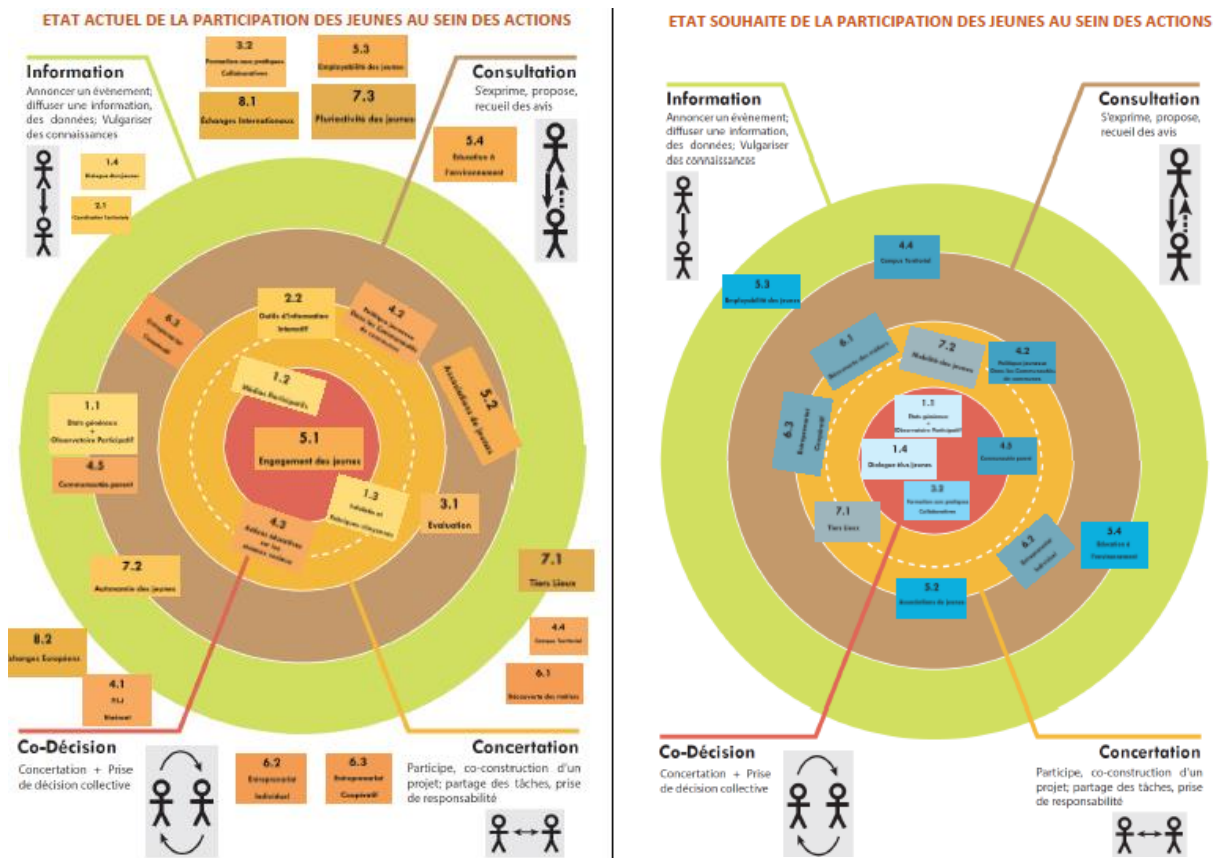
ETAT ACTUEL DE LA PARTICIPATION DES JEUNES AU SEIN DES ACTIONS

Information
Annoncer un évènement; diffuser une information, des données; Vulgariser des connaissances

Consultation
S'exprime, propose, recueil des avis

3.2
Promotion nouv pratiques Collaboratives

5.3
Employabilité des jeunes

8.1
Échanges Internationaux

7.3
Pluriactivité des jeunes

5.4
Éducation à l'environnement

1.4
Dialogue élus/jeunes

2.1
Coordination Territoriale

2.2
Outils d'information Interactif

4.2
Politique jeunesse Dans les Communautés de communes

6.3
Entrepreneuriat Coopératif

5.2
Associations de jeunes

1.2
Medias Participatifs

1.1
États généraux + Observatoire Participatif

5.1
Engagement des jeunes

4.5
Communauté parent

1.3
Solidarité et Pratiques citoyennes

3.1
Évaluation

4.3
Actions éducatives sur les champs sociaux

7.2
Autonomie des jeunes

7.1
Tiers Lieux

8.2
Échanges Européens

4.4
Campus Territorial

4.1
PIJ
Itinérant

6.1
Découverte des métiers

Co-Décision
Concertation + Prise de décision collective

6.2
Entreprenariat Individuel

6.3
Entreprenariat Coopératif

Concertation
Participe, co-construction d'un projet; partage des tâches, prise de responsabilité

ETAT SOUHAITE DE LA PARTICIPATION DES JEUNES AU SEIN DES ACTIONS

Information
Annoncer un évènement; diffuser une information, des données; Vulgariser des connaissances

Consultation
S'exprime, propose, recueil des avis

4.4
Campus Territorial

5.3
Employabilité des jeunes

6.1
Découverte des métiers

7.2
Mobilité des jeunes

4.2
Politique jeunesse Dans les Communautés de communes

6.3
Entrepreneuriat Coopératif

1.1
États généraux + Observatoire Participatif

1.4
Dialogue élus/jeunes

4.5
Communauté parent

3.2
Promotion nouv pratiques Collaboratives

7.1
Tiers Lieux

6.2
Entrepreneuriat Individuel

5.4
Éducation à l'environnement

5.2
Associations de jeunes

Co-Décision
Concertation + Prise de décision collective

Concertation
Participe, co-construction d'un projet; partage des tâches, prise de responsabilité